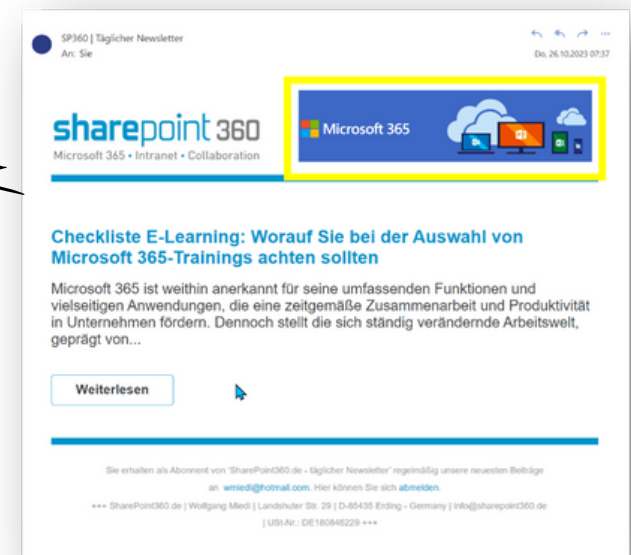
SP360 | Täglicher Newsletter
An: Sie

Do, 26.10.2023 07:37

sharepoint 360
Microsoft 365 • Intranet • Collaboration

Microsoft 365

Checkliste E-Learning: Worauf Sie bei der Auswahl von Microsoft 365-Trainings achten sollten

Microsoft 365 ist weithin anerkannt für seine umfassenden Funktionen und vielseitigen Anwendungen, die eine zeitgemäße Zusammenarbeit und Produktivität in Unternehmen fördern. Dennoch stellt die sich ständig verändernde Arbeitswelt, geprägt von...

Weiterlesen

Sie erhalten als Abonnent von 'SharePoint360.de - täglicher Newsletter' regelmäßig unsere neuesten Beiträge an wmiedl@hotmail.com. Hier können Sie sich abmelden.

+++ SharePoint360.de | Wolfgang Miedl | Landshuter Str. 29 | D-85435 Erding - Germany | info@sharepoint360.de | USt-Nr.: DE180846229 +++